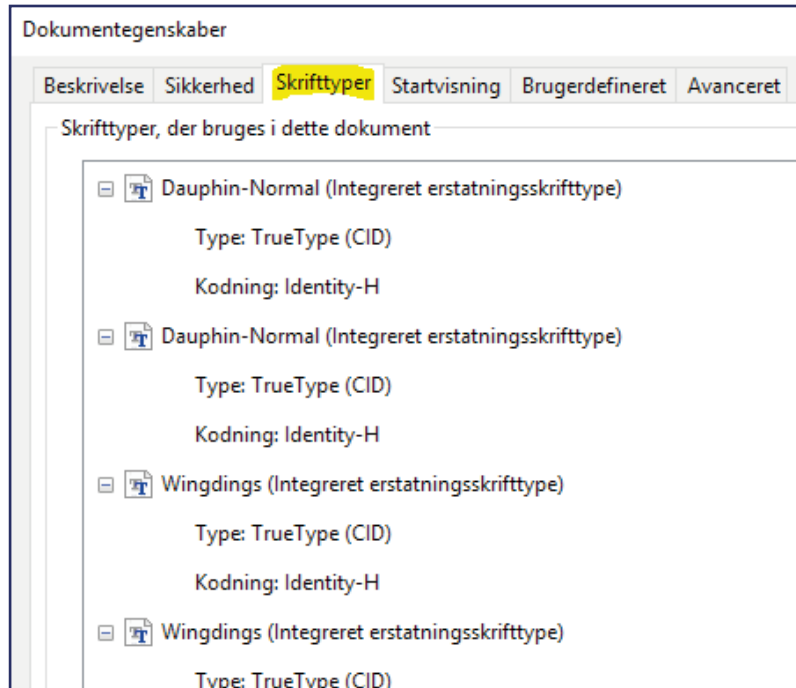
Dokumentegenskaber

Beskrivelse Sikkerhed Skrifttyper Startvisning Brugerdefineret Avanceret

Skrifttyper, der bruges i dette dokument

Dauphin-Normal (Integreret erstatningsskrifttype)

Type: TrueType (CID)

Kodning: Identity-H

Dauphin-Normal (Integreret erstatningsskrifttype)

Type: TrueType (CID)

Kodning: Identity-H

Wingdings (Integreret erstatningsskrifttype)

Type: TrueType (CID)

Kodning: Identity-H

Wingdings (Integreret erstatningsskrifttype)

Type: TrueType (CID)